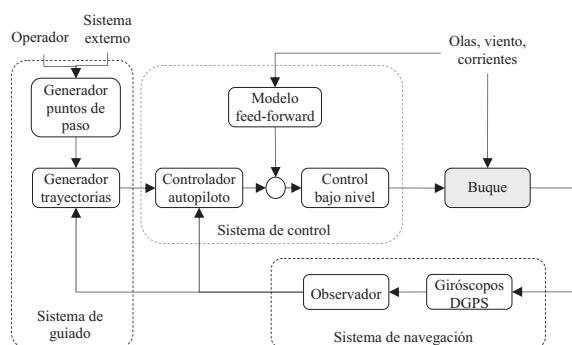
Sistema externo

Operador

Olas, viento, corrientes

Generador puntos de paso

Modelo feed-forward

Generador trayectorias

Controlador autopiloto

Control bajo nivel

Buque

Sistema de control

Observador

Giróscopos DGPS

Sistema de guiado

Sistema de navegación